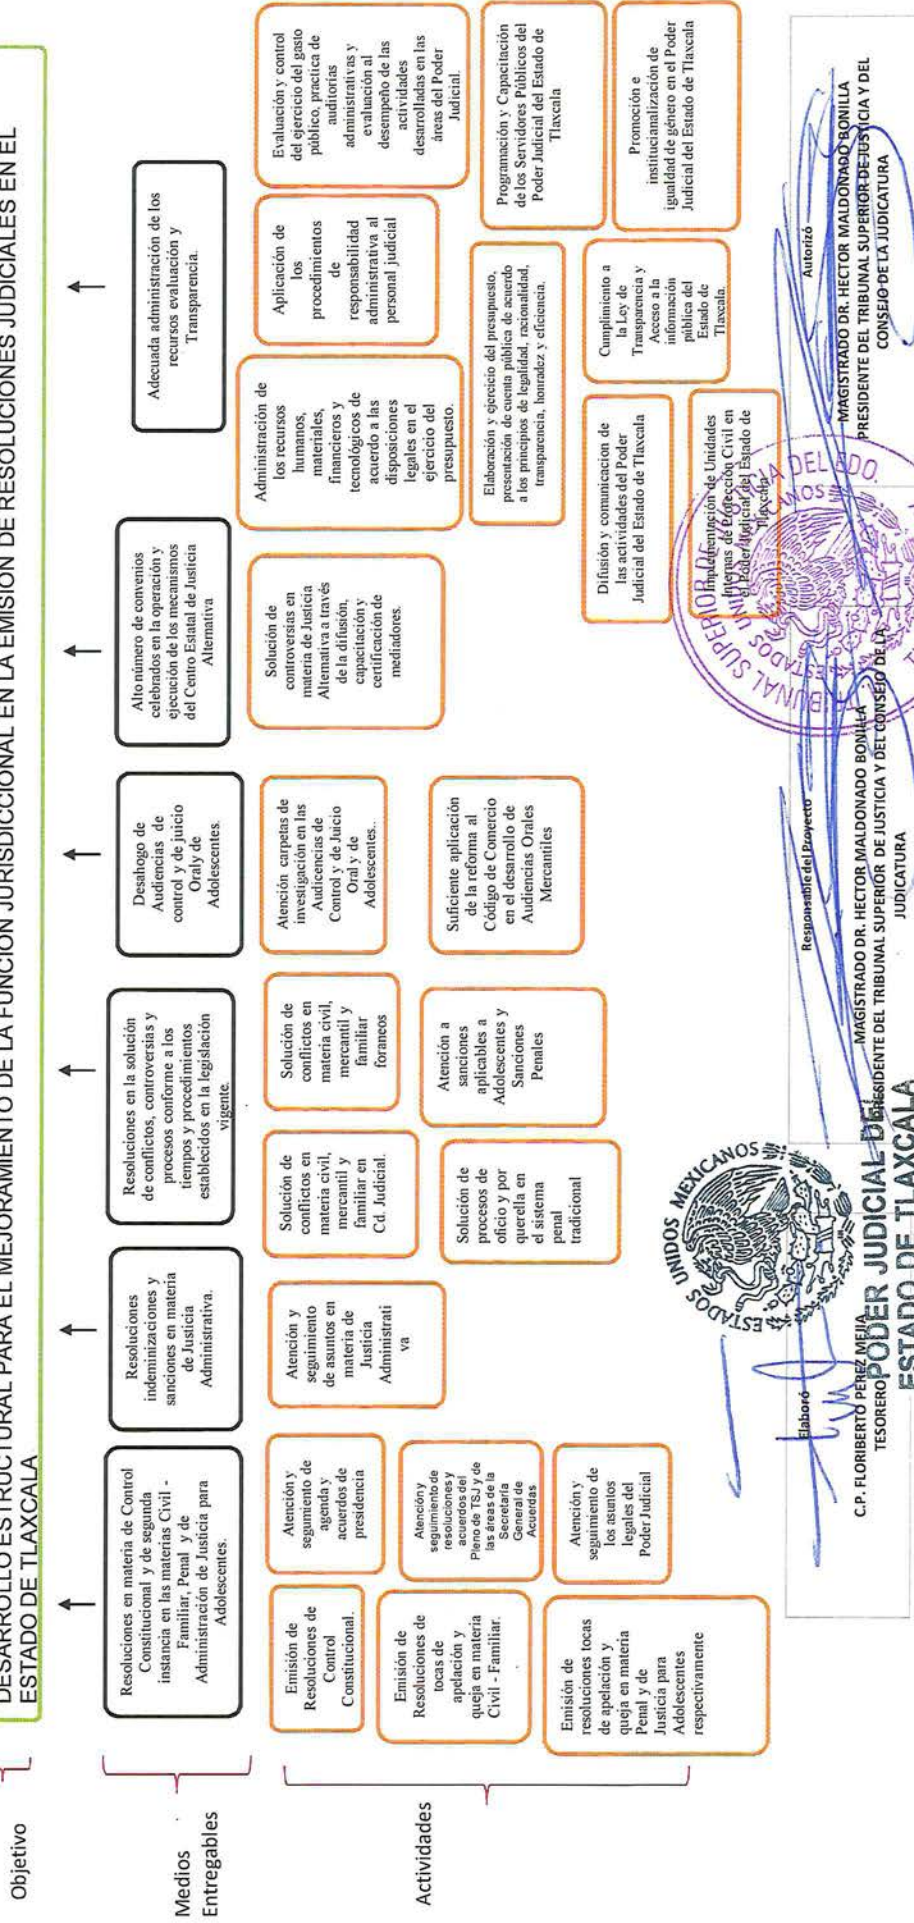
Objetivo

DESARROLLO ESTRUCTURAL PARA EL MEJORAMIENTO DE LA FUNCIÓN JURISDICCIONAL EN LA EMISIÓN DE RESOLUCIONES JUDICIALES EN EL ESTADO DE TLAXCALA

Medios Entregables

Resoluciones en materia de Control Constitucional y de segunda instancia en las materias Civil - Familiar, Penal y de Administración de Justicia para Adolescentes.

Resoluciones indeminizaciones y sanciones en materia de Justicia Administrativa.

Resoluciones en la solución de conflictos, controversias y procesos conforme a los tiempos y procedimientos establecidos en la legislación vigente.

Desahogo de Audiencias de control y de juicio Oral y de Adolescentes.

Alto número de convenios celebrados en la operación y ejecución de los mecanismos del Centro Estatal de Justicia Alternativa

Adecuada administración de los recursos evaluación y Transparencia.

Actividades

Emisión de Resoluciones de Control Constitucional.

Emisión de Resoluciones de tocas de apelación y queja en materia Civil - Familiar.

Emisión de resoluciones tocas de apelación y queja en materia Penal y de Justicia para Adolescentes respectivamente

Atención y seguimiento de agenda y acuerdos de presidencia

Atención y seguimiento de resoluciones y acuerdos del Pleno de TSJ y de las áreas de la Secretaría General de Acuerdos

Atención y seguimiento de los asuntos legales del Poder Judicial

Atención y seguimiento de asuntos en materia de Justicia Administrativa

Solución de conflictos en materia civil, mercantil y familiar en Cd. Judicial.

Solución de procesos de oficio y por querella en el sistema penal tradicional

Solución de conflictos en materia civil, mercantil y familiar foraneos

Atención a sanciones aplicables a Adolescentes y Sanciones Penales

Atención carpetas de investigación en las Audiencias de Control y de Juicio Oral y de Adolescentes..

Suficiente aplicación de la reforma al Código de Comercio en el desarrollo de Audiencias Orales Mercantiles

Solución de controversias en materia de Justicia Alternativa a través de la difusión, capacitación y certificación de mediadores.

Administración de los recursos humanos, materiales, financieros y tecnológicos de acuerdo a las disposiciones legales en el ejercicio del presupuesto.

Elaboración y ejercicio del presupuesto, presentación de cuenta pública de acuerdo a los principios de legalidad, racionalidad, transparencia, honradez y eficiencia.

Difusión y comunicacion de las actividades del Poder Judicial del Estado de Tlaxcala

Implementación de Unidades Internas de Protección Civil en el Poder Judicial del Estado de Tlaxcala

Aplicación de los procedimientos de responsabilidad administrativa al personal judicial

Cumplimiento a la Ley de Transparencia y Acceso a la información pública del Estado de Tlaxcala.

Evaluación y control del ejercicio del gasto público, practica de auditorías administrativas y evaluación al desempeño de las actividades desarrolladas en las áreas del Poder Judicial.

Programación y Capacitación de los Servidores Públicos del Poder Judicial del Estado de Tlaxcala

Promoción e institucianalización de igualdad de género en el Poder Judicial del Estado de Tlaxcala

ESTADOS UNIDOS MEXICANOS
PODER JUDICIAL DEL ESTADO DE TLAXCALA

TRIBUNAL SUPERIOR DE JUSTICIA DEL EDO.

Elaboró
C.P. FLORIBERTO PEREZ MEJIA
TESORERO

Responsable del Proyecto
MAGISTRADO DR. HECTOR MALDONADO BONILLA
PRESIDENTE DEL TRIBUNAL SUPERIOR DE JUSTICIA Y DEL CONSEJO DE LA JUDICATURA

Autorizó
MAGISTRADO DR. HECTOR MALDONADO BONILLA
PRESIDENTE DEL TRIBUNAL SUPERIOR DE JUSTICIA Y DEL CONSEJO DE LA JUDICATURA